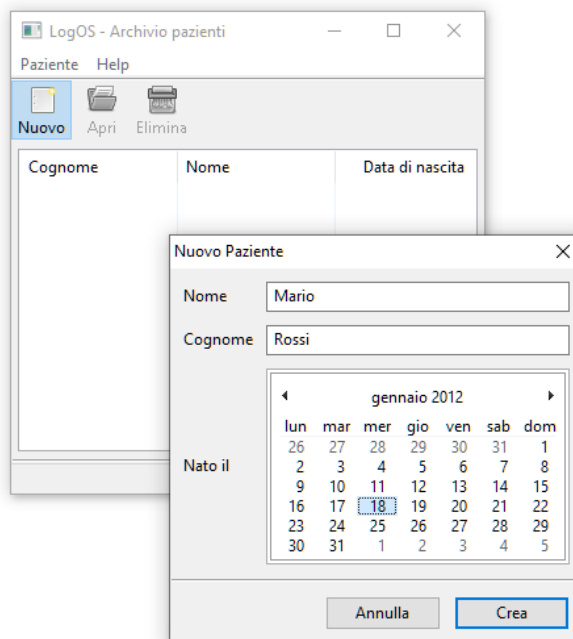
LogOS - Archivio pazienti

Paziente Help

Nuovo Apri Elimina

| Cognome | Nome | Data di nascita |
|---|---|---|

Nuovo Paziente

Nome Mario

Cognome Rossi

Nato il

gennaio 2012

| lun | mar | mer | gio | ven | sab | dom |
|---|---|---|---|---|---|---|
| 26 | 27 | 28 | 29 | 30 | 31 | 1 |
| 2 | 3 | 4 | 5 | 6 | 7 | 8 |
| 9 | 10 | 11 | 12 | 13 | 14 | 15 |
| 16 | 17 | 18 | 19 | 20 | 21 | 22 |
| 23 | 24 | 25 | 26 | 27 | 28 | 29 |
| 30 | 31 | 1 | 2 | 3 | 4 | 5 |

Annulla Crea